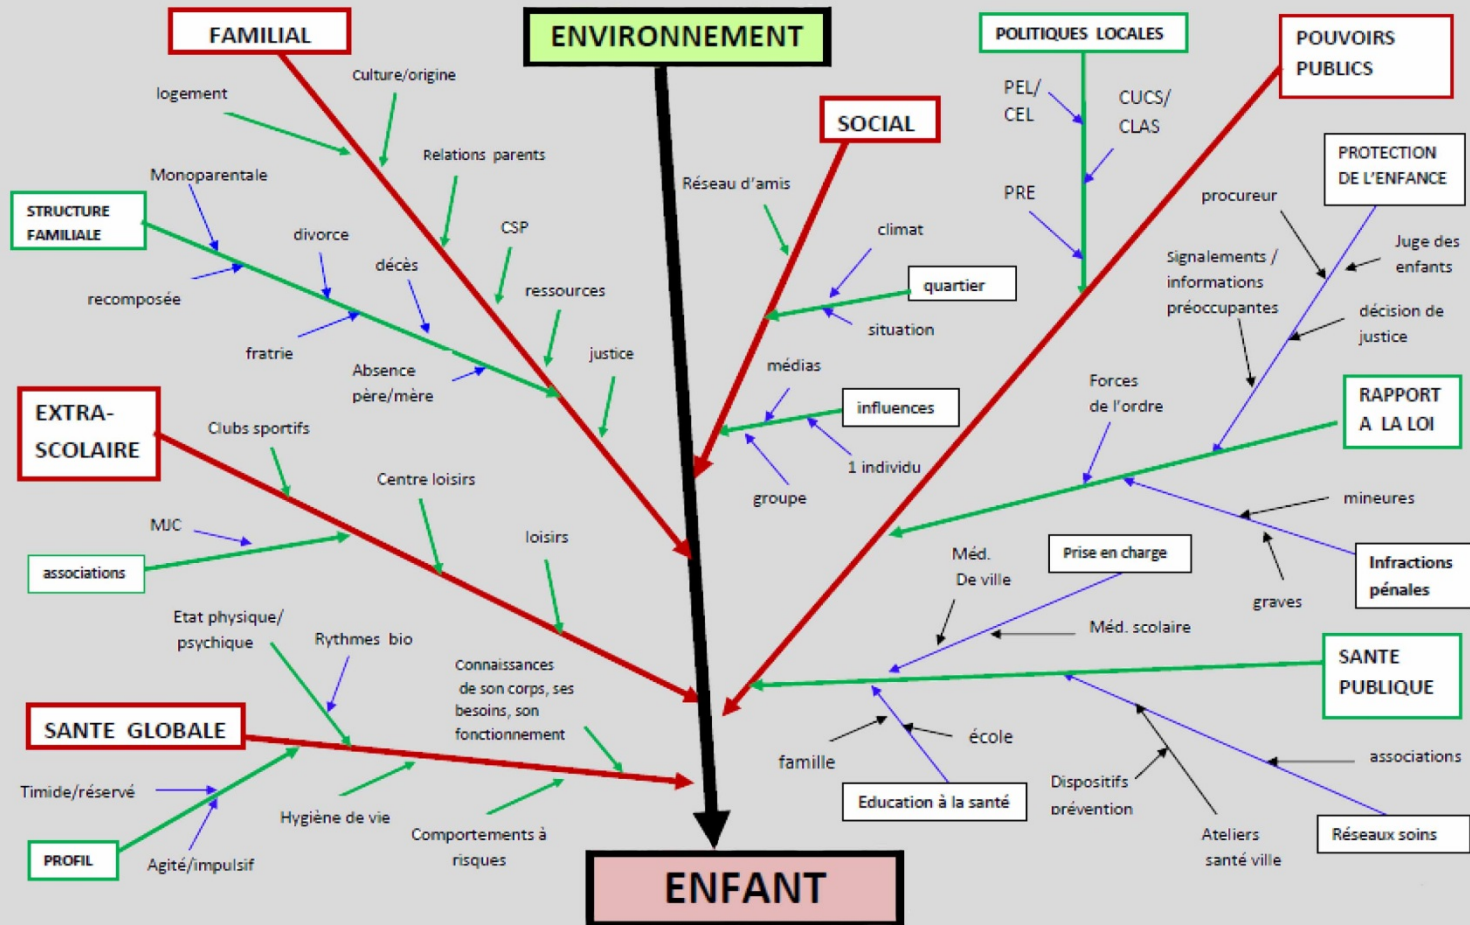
FAMILIAL

ENVIRONNEMENT

POLITIQUES LOCALES

POUVOIRS PUBLICS

logement

Culture/origine

Relations parents

Monoparentale

STRUCTURE FAMILIALE

divorce

décès

CSP

ressources

recomposée

fratrie

Absence père/mère

justice

SOCIAL

Réseau d'amis

climat

quartier

situation

médias

influences

1 individu

groupe

PEL/ CEL

CUCS/ CLAS

PRE

PROTECTION DE L'ENFANCE

procureur

Juge des enfants

Signalements / informations préoccupantes

décision de justice

Forces de l'ordre

RAPPORT A LA LOI

mineures

Infractions pénales

graves

EXTRA-SCOLAIRE

Clubs sportifs

Centre loisirs

MJC

associations

loisirs

Etat physique/ psychique

Rythmes bio

Connaissances de son corps, ses besoins, son fonctionnement

SANTE GLOBALE

Timide/réservé

PROFIL

Agité/impulsif

Hygiène de vie

Comportements à risques

Méd. De ville

Prise en charge

Méd. scolaire

SANTE PUBLIQUE

famille

école

Education à la santé

Dispositifs prévention

Ateliers santé ville

associations

Réseaux soins

ENFANT